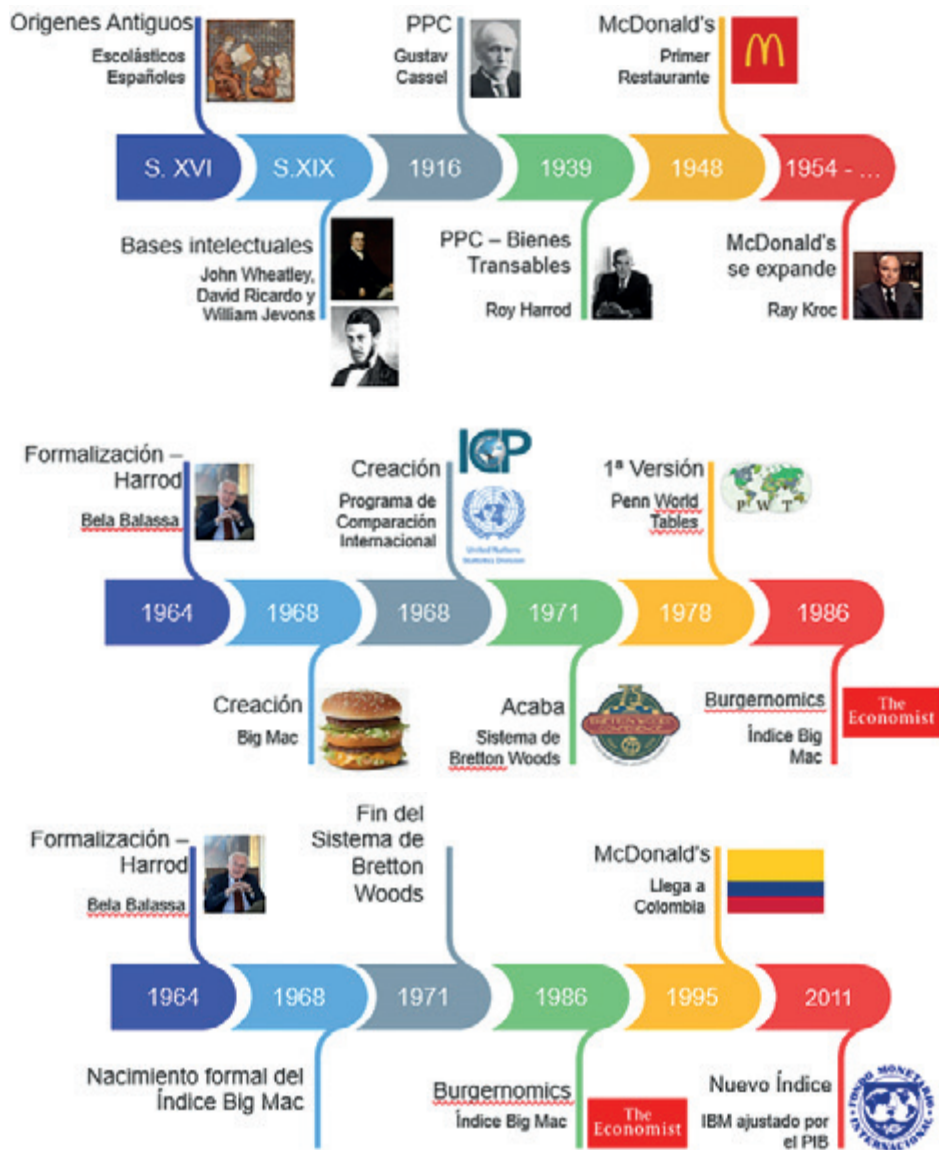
Origenes Antiguos
Escolásticos Españoles

PPC
Gustav Cassel

McDonald's
Primer Restaurante

S. XVI
S.XIX
1916
1939
1948
1954 - ...

Bases intelectuales
John Wheatley, David Ricardo y William Jevons

PPC – Bienes Transables
Roy Harrod

McDonald's se expande
Ray Kroc

Formalización – Harrod
Bela Balassa

Creación
Programa de Comparación Internacional

ICP

United Nations Statistics Division

1ª Versión
Penn World Tables

P W T

1964
1968
1968
1971
1978
1986

Creación
Big Mac

Acaba
Sistema de Bretton Woods

Burgernomics
Índice Big Mac

The Economist

Formalización – Harrod
Bela Balassa

Fin del Sistema de Bretton Woods

McDonald's
Llega a Colombia

1964
1968
1971
1986
1995
2011

Nacimiento formal del Índice Big Mac

Burgernomics
Índice Big Mac

The Economist

Nuevo Índice
IBM ajustado por el PIB

FONDO MONETARIO INTERNACIONAL